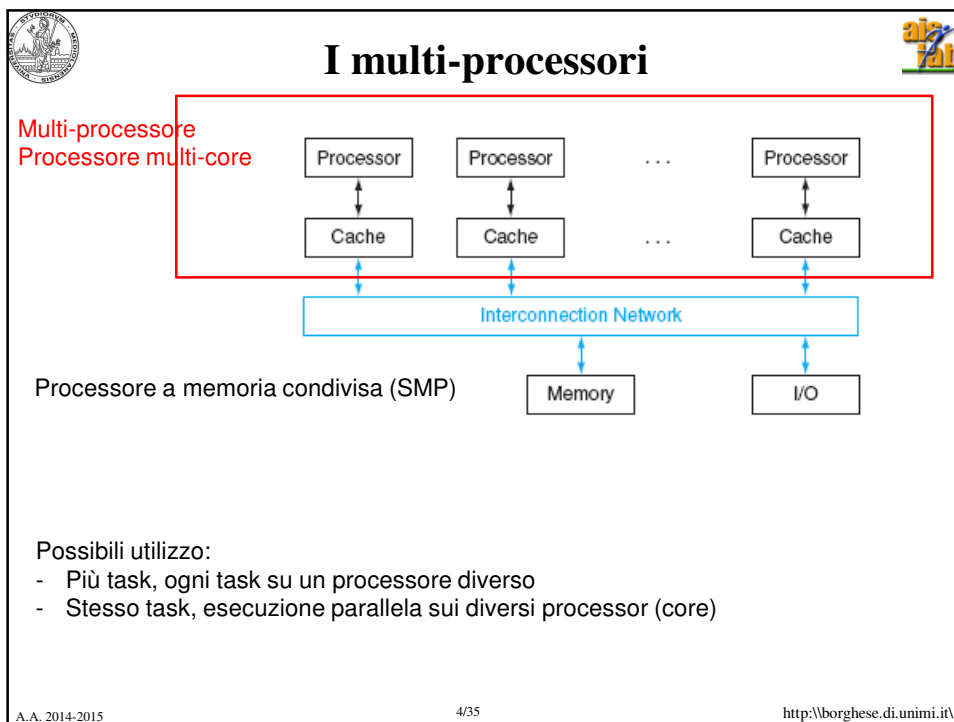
I multi-processori

Multi-processore
Processore multi-core

Processor | Processor | ... | Processor

Cache | Cache | ... | Cache

Interconnection Network

Processore a memoria condivisa (SMP)

Memory

I/O

Possibili utilizzo:
- Più task, ogni task su un processore diverso
- Stesso task, esecuzione parallela sui diversi processor (core)

A.A. 2014-2015

4/35

http:\\borghese.di.unimi.it\